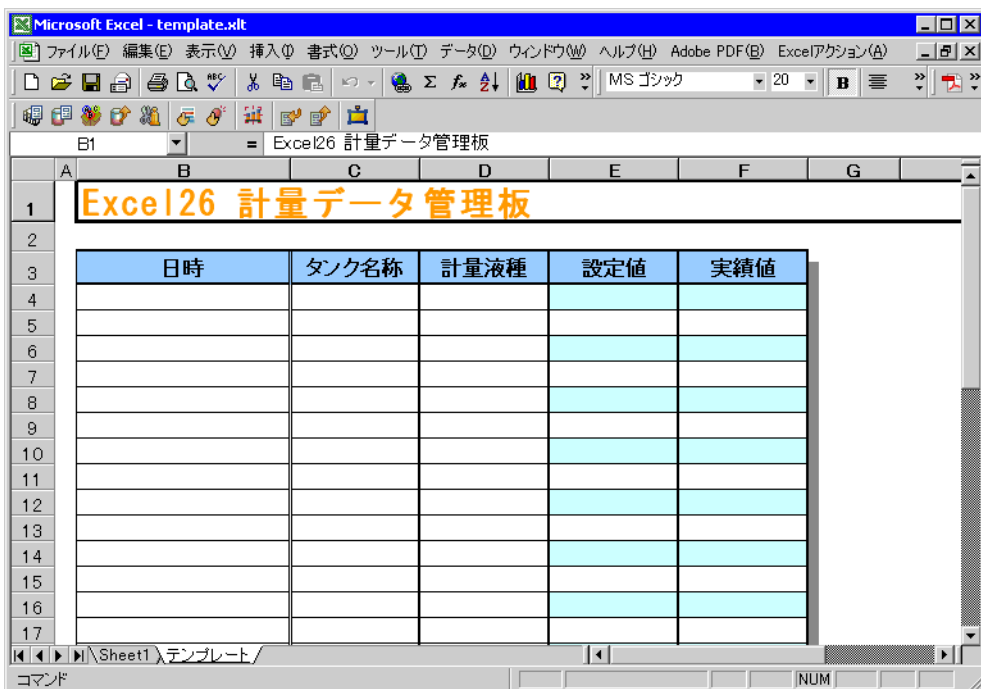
Microsoft Excel - template.xlt

ファイル(F) 編集(E) 表示(V) 挿入(I) 書式(O) ツール(T) データ(D) ウィンドウ(W) ヘルプ(H) Adobe PDF(B) Excelアクション(A)

MS ゴシック 20 B

B1 = Excel26 計量データ管理板

| | A | B | C | D | E | F | G |
|---|---|---|---|---|---|---|---|
| 1 | | Excel26 計量データ管理板 | | | | | |
| 2 | | | | | | | |
| 3 | | 日時 | タンク名称 | 計量液種 | 設定値 | 実績値 | |
| 4 | | | | | | | |
| 5 | | | | | | | |
| 6 | | | | | | | |
| 7 | | | | | | | |
| 8 | | | | | | | |
| 9 | | | | | | | |
| 10 | | | | | | | |
| 11 | | | | | | | |
| 12 | | | | | | | |
| 13 | | | | | | | |
| 14 | | | | | | | |
| 15 | | | | | | | |
| 16 | | | | | | | |
| 17 | | | | | | | |

Sheet1 テンプレート

コマンド NUM